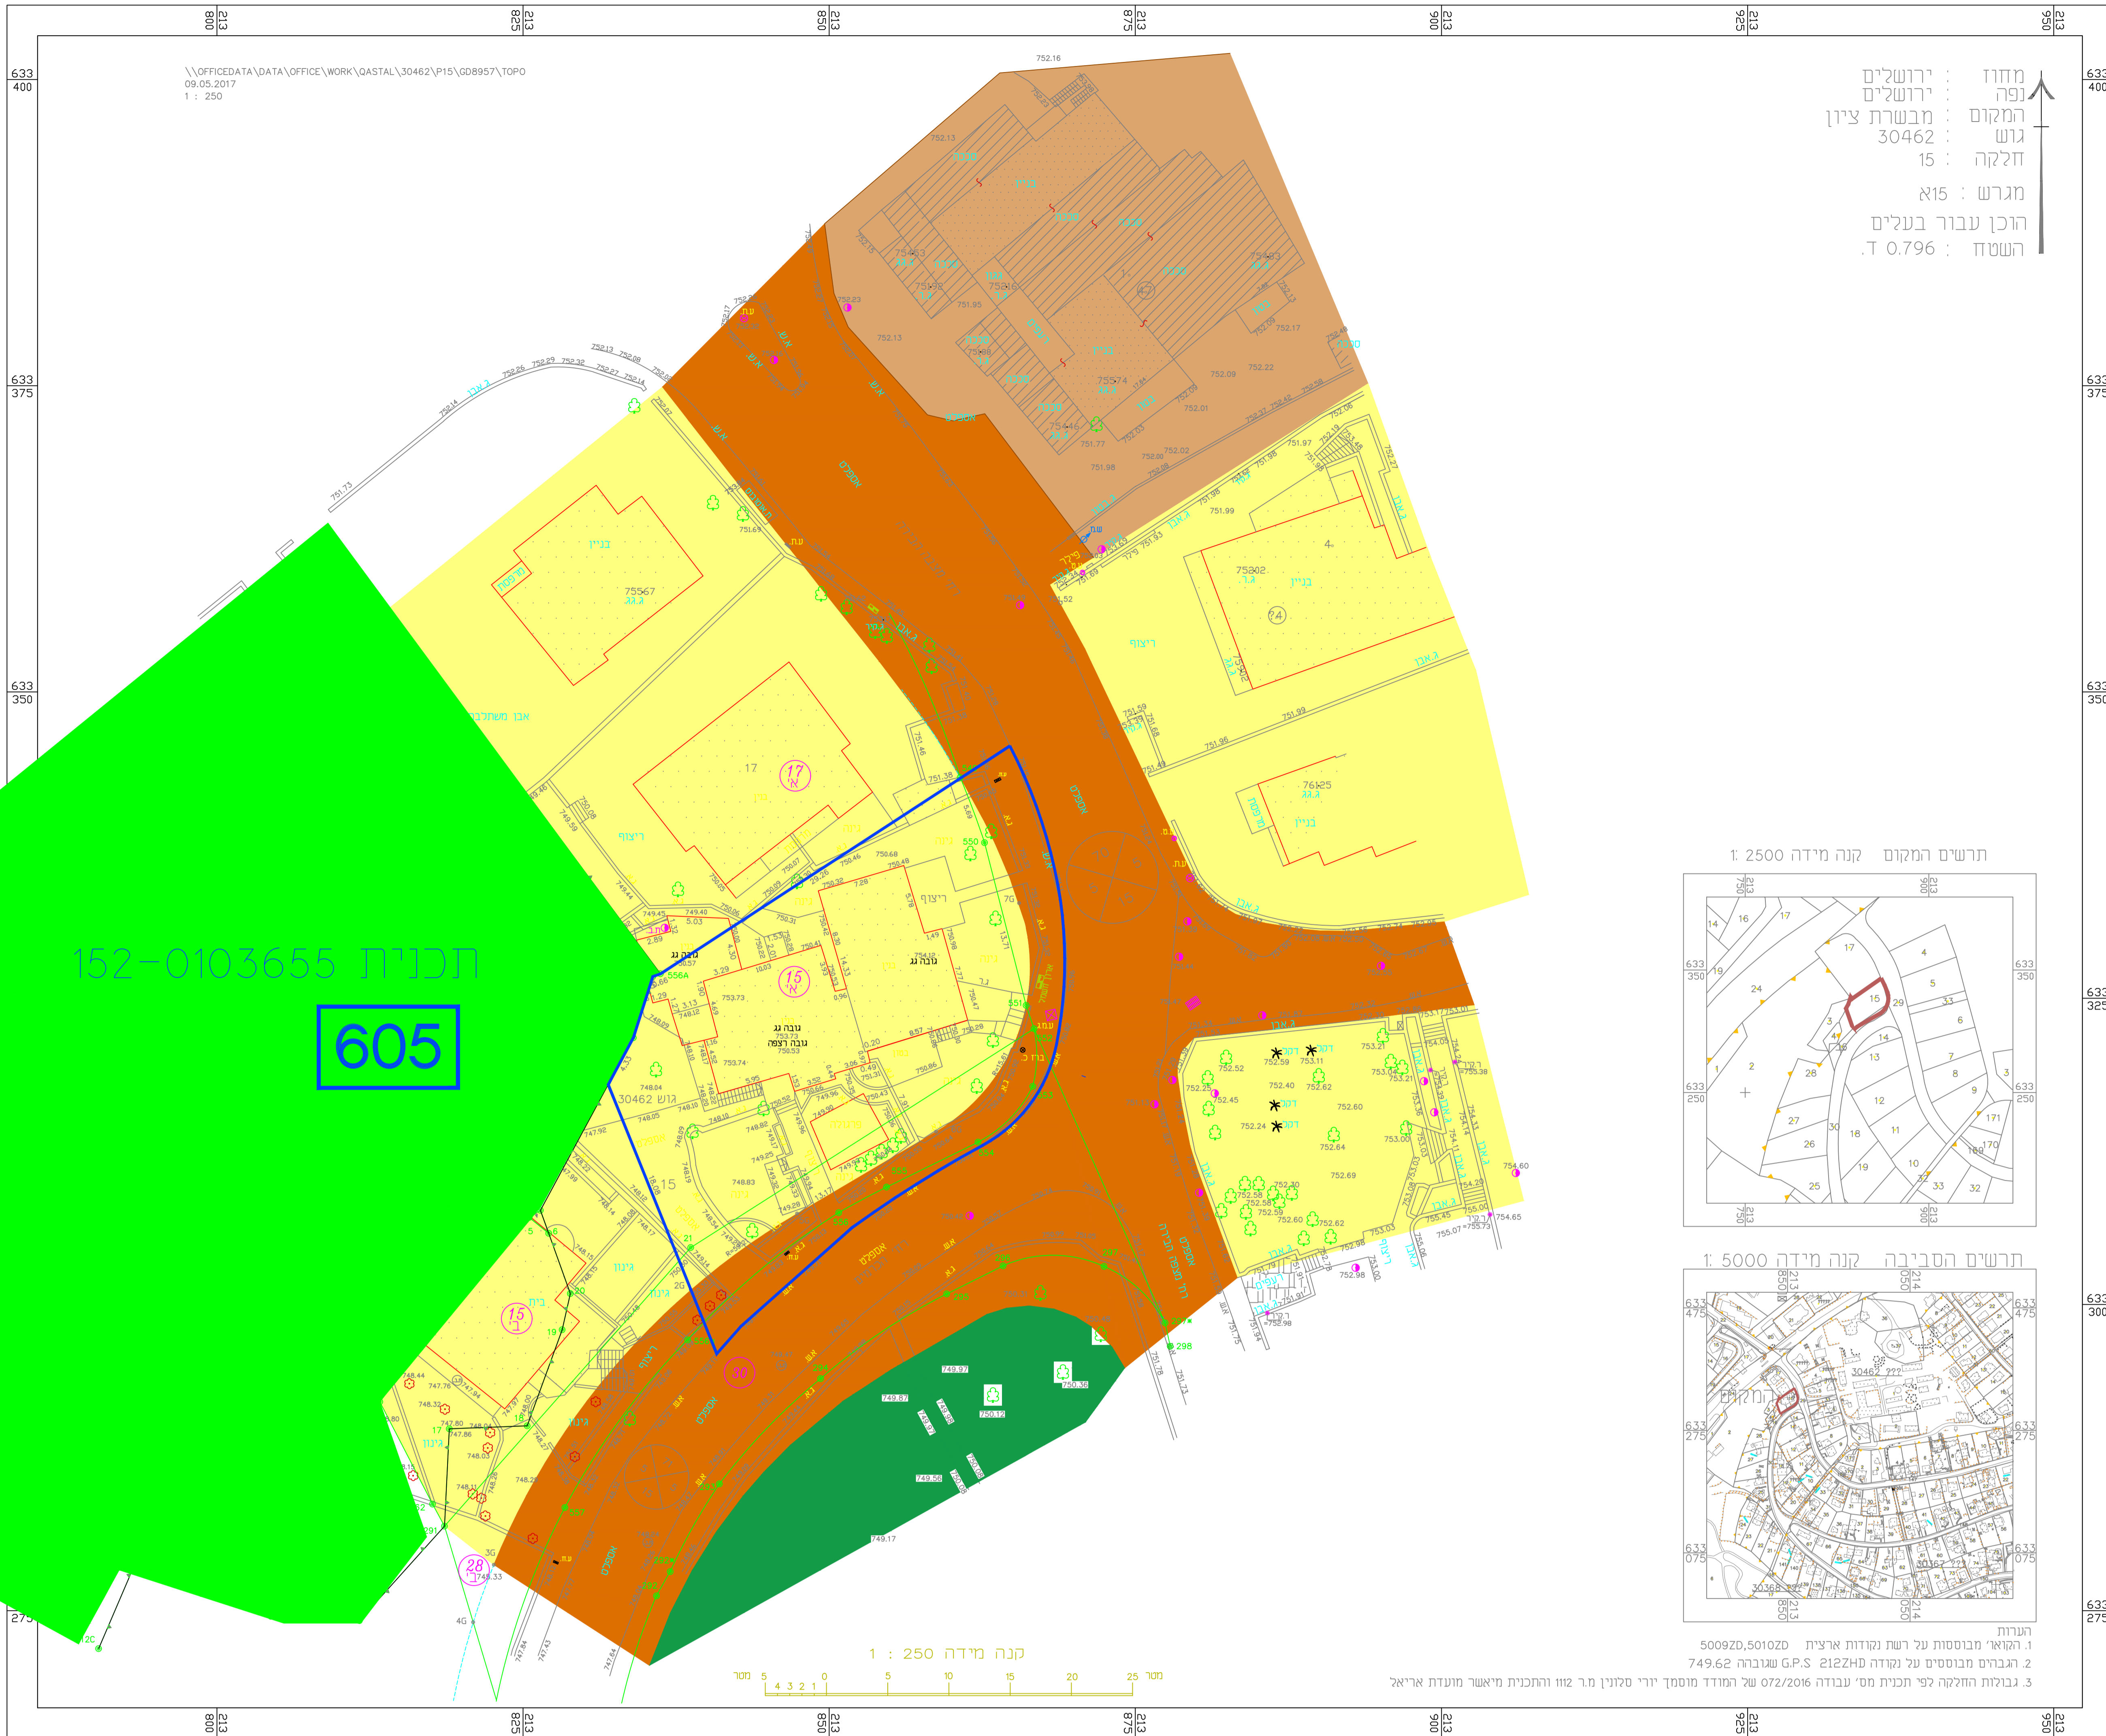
213 800
213 825
213 850
213 875
213 900
213 925
213 950

\\OFFICEDATA\DATA\OFFICE\WORK\QASTAL\30462\P15\GD8957\TOPO
09.05.2017
1 : 250

633 400
633 375
633 350
633 325
633 300
633 275

מחוז : ירושלים
נפה : ירושלים
המקום : מבשרת ציון
גוש : 30462
חלקה : 15
מגרש : 15א
הוכן עבור בעלים
השטח : 0.796 ד.

תכנית 152-0103655
605

בניין
גג רעפים
75567
ג.ג.
בניין
17
17 א׳
ריצוף
15 א׳
גובה גג
753.73
גובה רצפה
750.53
גובה גג
גוש 30462
ח.15
גינון
15 ב׳
30
28
אספלט
אספלט
אספלט
אספלט
75202
ג.ג.
בניין
74
ריצוף
76125
ג.ג.
בניין
75574
75446
קיר תמך מבטון
גבול כביש
ג.אבן
ג.אבן
עמוד
דקל
דקל
דקל
דקל

749.97
749.87
750.12
750.38
749.58
749.17

תרשים המקום קנה מידה 1: 2500
תרשים הסביבה קנה מידה 1: 5000
המקום

קנה מידה 1 : 250
מטר 5 4 3 2 1 0 5 10 15 20 25 מטר

הערות
1. הקוא׳ מבוססות על רשת נקודות ארצית 5009ZD,5010ZD
2. הגבהים מבוססים על נקודה 212ZHD G.P.S שגובהה 749.62
3. גבולות החלקה לפי תכנית מס׳ עבודה 072/2016 של המודד מוסמך יורי סלונין מ.ר 1112 והתכנית מיאשר מועצת אריאל